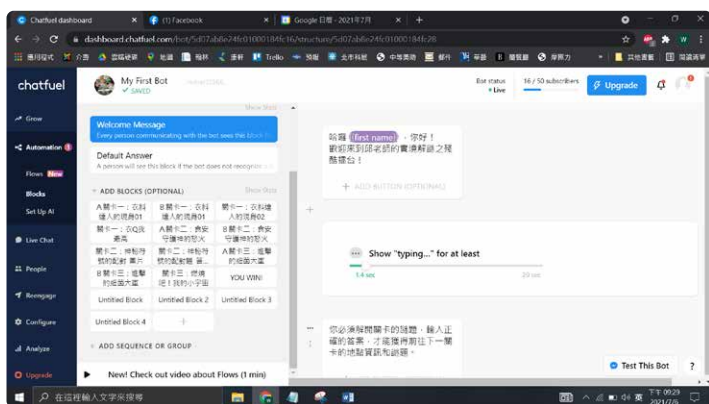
Chatfuel dashboard × (1) Facebook × Google 日曆 - 2021年7月 × +

dashboard.chatfuel.com/bot/5d07ab6e24fc01000184fc16/structure/5d07ab6e24fc01000184fc28

應用程式 介言 雲端硬碟 地圖 翻譯 Trello 其他書籤 閱讀清單

chatfuel

My First Bot
✓ SAVED

Bot status
• Live

16 / 50 subscribers

Upgrade

Grow

Automation

Flows New

Blocks

Set Up AI

Live Chat

People

Reengage

Configure

Analyze

Upgrade

Show Stats

Welcome Message
Every person communicating with the bot sees this block fi

Default Answer
A person will see this block if the bot does not recogniz

+ ADD BLOCKS (OPTIONAL) Show Stats

| A關卡一：衣料達人的挑戰01 | B關卡一：衣料達人的挑戰01 | 關卡一：衣料達人的挑戰02 |
|---|---|---|
| A關卡一：Q沒差高 | B關卡一：食安守護神的聖火 | 關卡二：食安守護神的聖火 |
| 關卡二：神秘符號的配對 黃卡 | 關卡二：神秘符號的配對 雙... | A關卡三：淹驚的超面大喜 |
| B關卡三：淹驚的超面大喜 | 關卡三：挑戰吧！我的小宇宙 | YOU WIN! |
| Untitled Block | Untitled Block 2 | Untitled Block 3 |
| Untitled Block 4 | + | |

+ ADD SEQUENCE OR GROUP

New! Check out video about Flows (1 min)

哈囉 {first name} ，你好！
歡迎來到邱老師的實境解謎之挑戰擂台！

+ ADD BUTTON (OPTIONAL)

Show "typing..." for at least

1.4 sec 20 sec

你必須解開關卡的謎題，輸入正確的答案，才能獲得前往下一關卡的地點資訊和鎖匙。

Test This Bot

在這裡輸入文字來搜尋

下午 09:29
2021/7/6